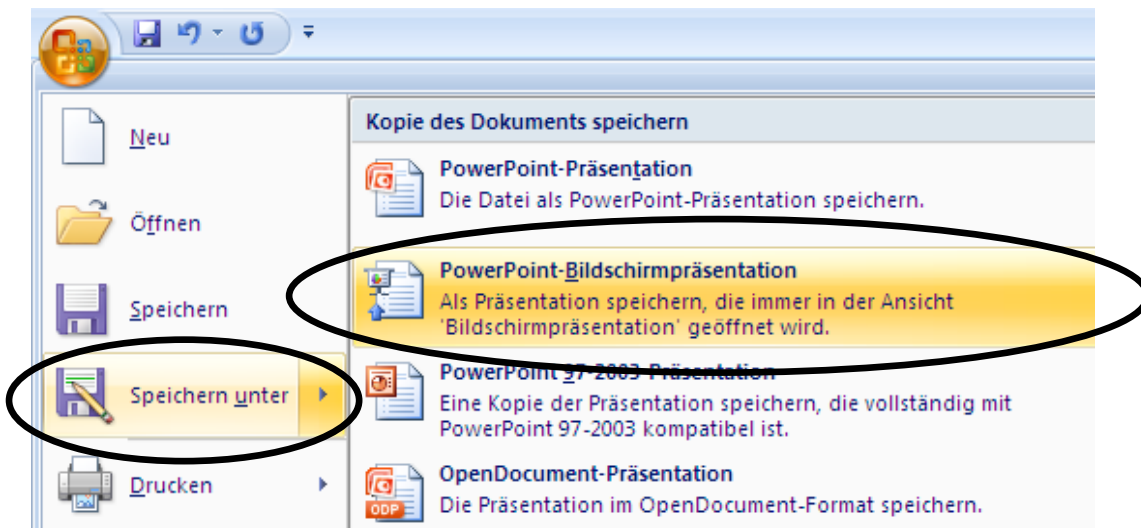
Neu

Öffnen

Speichern

Speichern unter

Drucken

Kopie des Dokuments speichern

PowerPoint-Präsentation
Die Datei als PowerPoint-Präsentation speichern.

PowerPoint-Bildschirmpräsentation
Als Präsentation speichern, die immer in der Ansicht 'Bildschirmpräsentation' geöffnet wird.

PowerPoint 97-2003-Präsentation
Eine Kopie der Präsentation speichern, die vollständig mit PowerPoint 97-2003 kompatibel ist.

OpenDocument-Präsentation
Die Präsentation im OpenDocument-Format speichern.

ODP